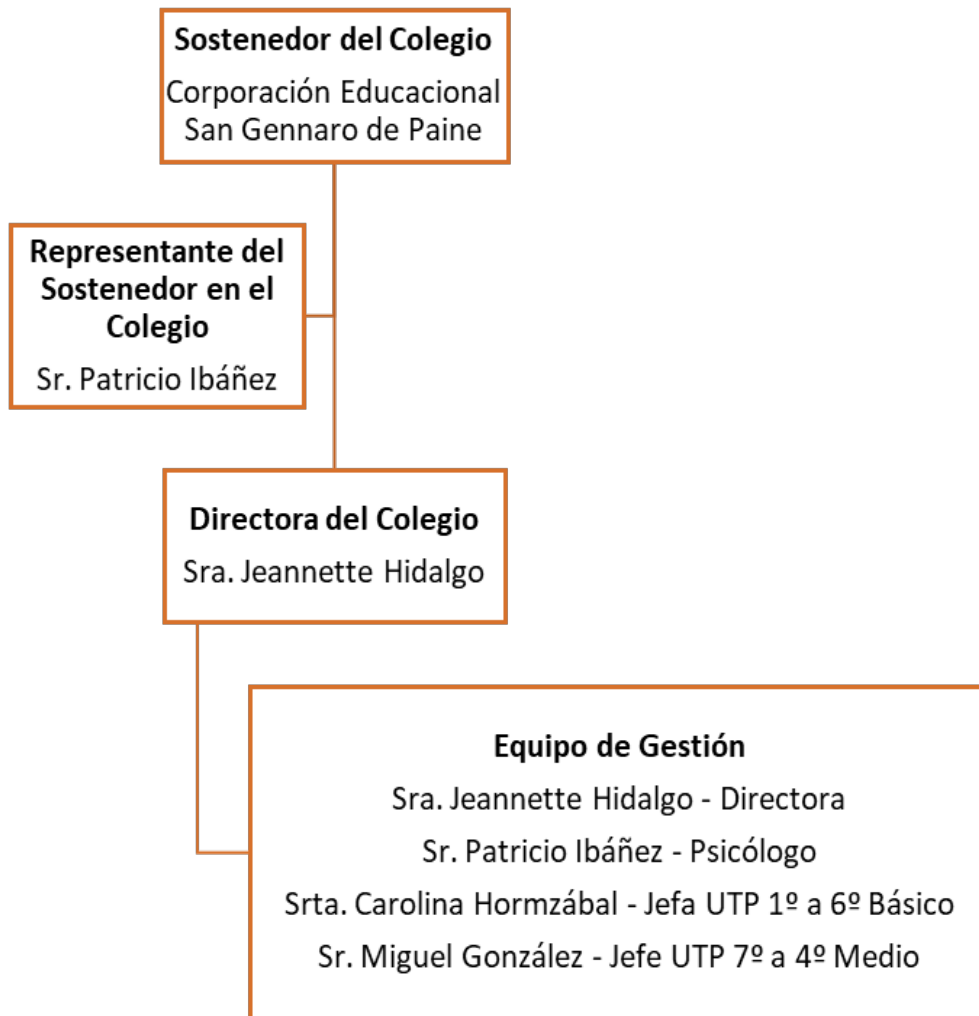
Sostenedor del Colegio
Corporación Educacional San Gennaro de Paine

Representante del Sostenedor en el Colegio
Sr. Patricio Ibáñez

Directora del Colegio
Sra. Jeannette Hidalgo

Equipo de Gestión
Sra. Jeannette Hidalgo - Directora
Sr. Patricio Ibáñez - Psicólogo
Srta. Carolina Hormzábal - Jefa UTP 1º a 6º Básico
Sr. Miguel González - Jefe UTP 7º a 4º Medio